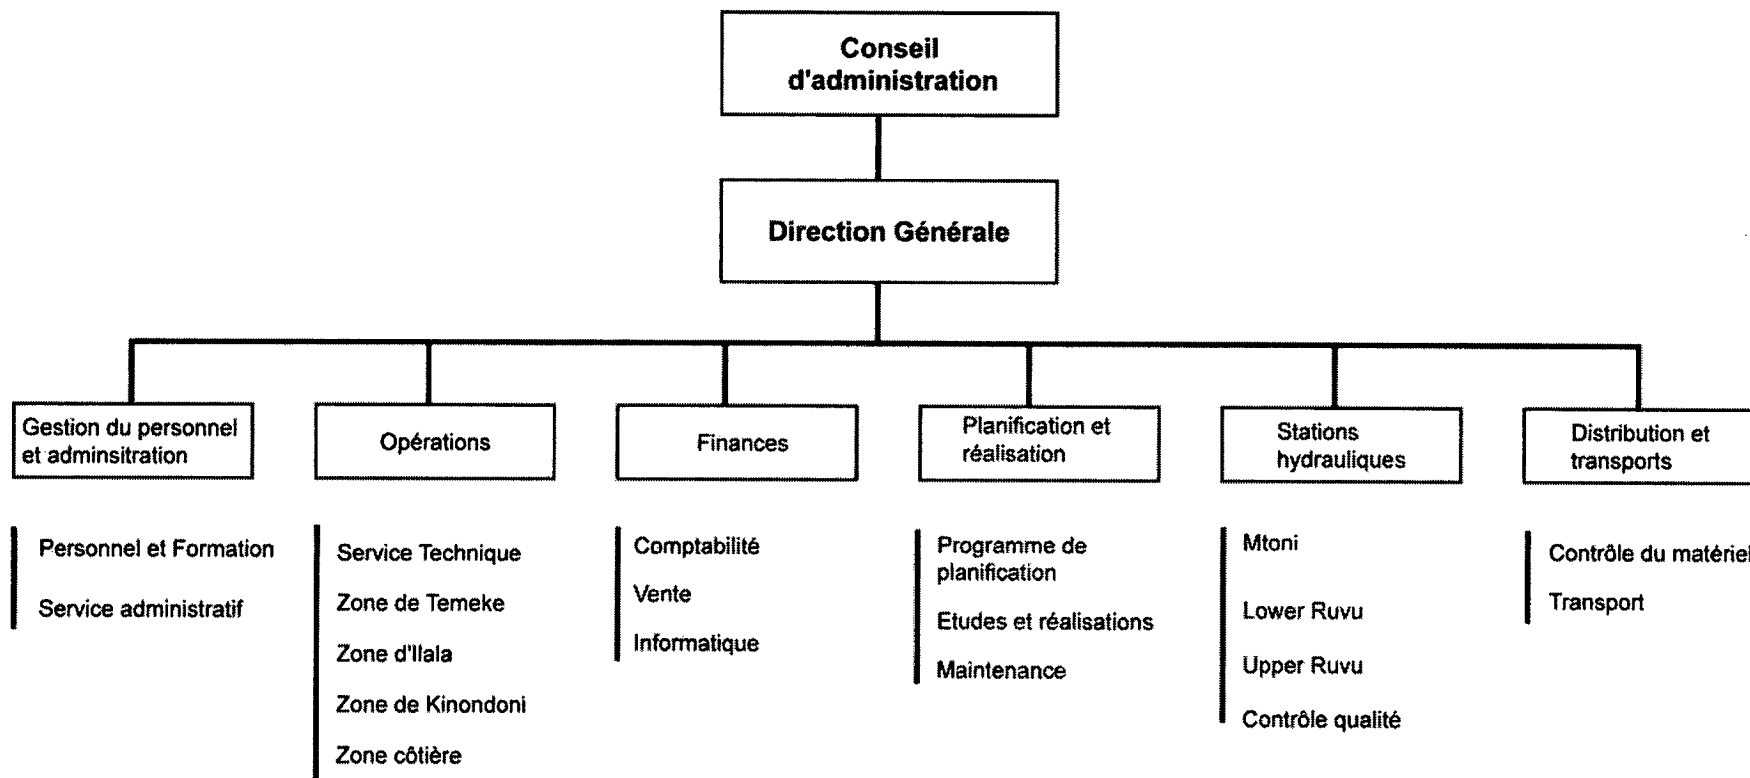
Conseil d'administration

Direction Générale

Gestion du personnel et adminsitration

Personnel et Formation

Service administratif

Opérations

Service Technique

Zone de Temeke

Zone d'Ilala

Zone de Kinondoni

Zone côtière

Finances

Comptabilité

Vente

Informatique

Planification et réalisation

Programme de planification

Etudes et réalisations

Maintenance

Stations hydrauliques

Mtoni

Lower Ruvu

Upper Ruvu

Contrôle qualité

Distribution et transports

Contrôle du matériel

Transport